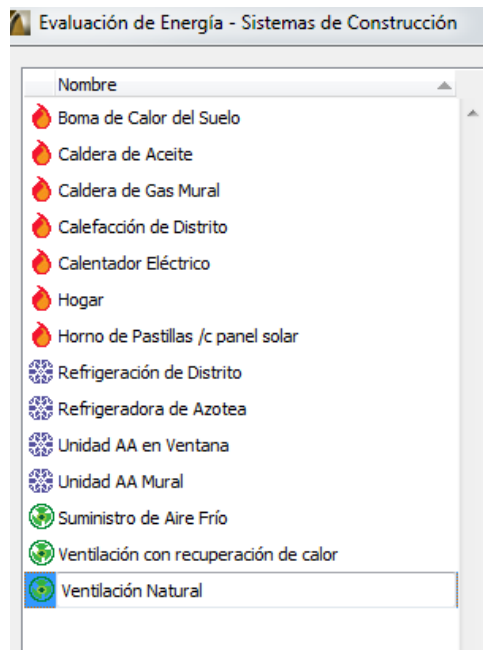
Evaluación de Energía - Sistemas de Construcción

Nombre

Boma de Calor del Suelo
Caldera de Aceite
Caldera de Gas Mural
Calefacción de Distrito
Calentador Eléctrico
Hogar
Horno de Pastillas /c panel solar
Refrigeración de Distrito
Refrigeradora de Azotea
Unidad AA en Ventana
Unidad AA Mural
Suministro de Aire Frío
Ventilación con recuperación de calor
Ventilación Natural